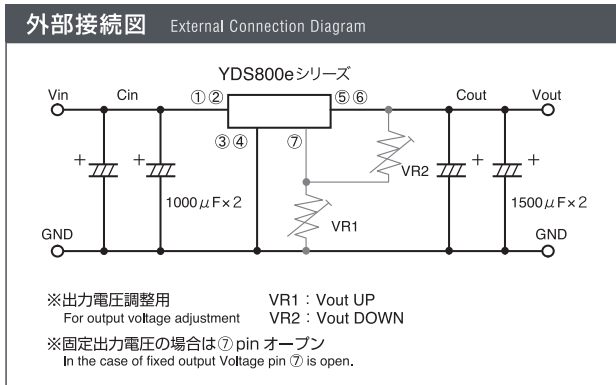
外部接続図 External Connection Diagram

YDS800eシリーズ

Vin Cin ①② ⑤⑥ Cout Vout

③④ ⑦

+ + VR2 + +

1000$\mu$F×2 1500$\mu$F×2

VR1

GND GND

※出力電圧調整用
For output voltage adjustment

VR1：Vout UP
VR2：Vout DOWN

※固定出力電圧の場合は⑦ pin オープン
In the case of fixed output Voltage pin ⑦ is open.